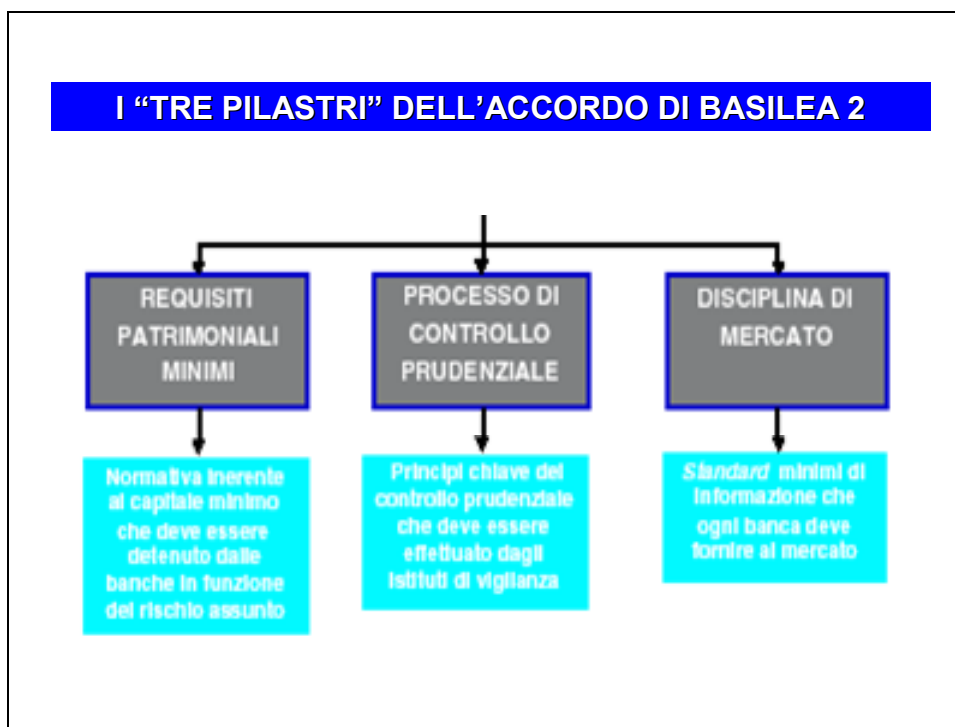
I “TRE PILASTRI” DELL’ACCORDO DI BASILEA 2

REQUISITI PATRIMONIALI MINIMI

PROCESSO DI CONTROLLO PRUDENZIALE

DISCIPLINA DI MERCATO

Normativa inerente al capitale minimo che deve essere detenuto dalle banche in funzione del rischio assunto

Principi chiave del controllo prudenziale che deve essere effettuato dagli istituti di vigilanza

Standard minimi di informazione che ogni banca deve fornire al mercato